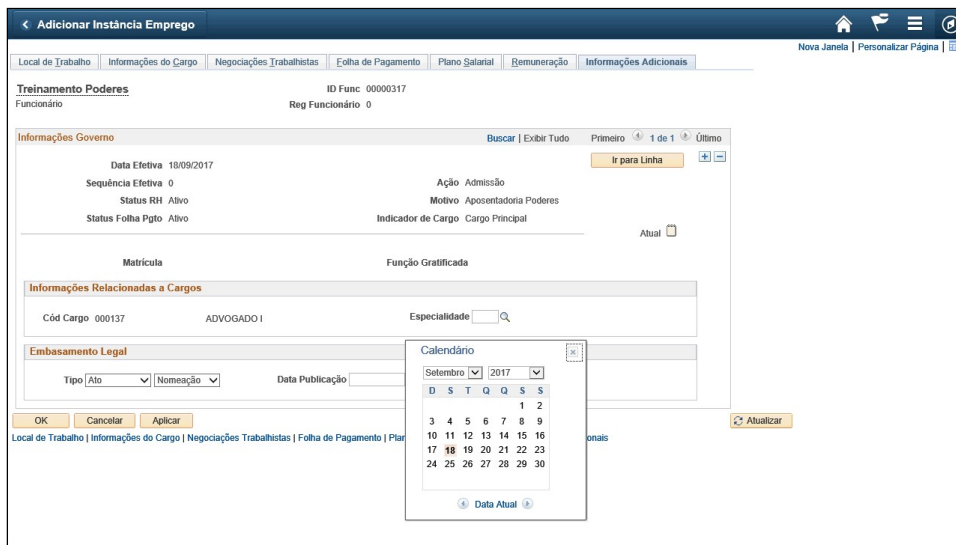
< Adicionar Instância Emprego

Nova Janela | Personalizar Página |

Local de Trabalho | Informações do Cargo | Negociações Trabalhistas | Folha de Pagamento | Plano Salarial | Remuneração | Informações Adicionais

Treinamento Poderes
Funcionário

ID Func 00000317
Reg Funcionário 0

Informações Governo

Buscar | Exibir Tudo   Primeiro 1 de 1 Último

Ir para Linha

Data Efetiva 18/09/2017
Sequência Efetiva 0
Status RH Ativo
Status Folha Pgto Ativo

Ação Admissão
Motivo Aposentadoria Poderes
Indicador de Cargo Cargo Principal

Atual

Matrícula

Função Gratificada

Informações Relacionadas a Cargos

Cód Cargo 000137   ADVOGADO I

Especialidade

Embasamento Legal

Tipo Ato   Nomeação

Data Publicação

Calendário

Setembro   2017

| D | S | T | Q | Q | S | S |
|---|---|---|---|---|---|---|
| | | | | | 1 | 2 |
| 3 | 4 | 5 | 6 | 7 | 8 | 9 |
| 10 | 11 | 12 | 13 | 14 | 15 | 16 |
| 17 | 18 | 19 | 20 | 21 | 22 | 23 |
| 24 | 25 | 26 | 27 | 28 | 29 | 30 |

Data Atual

OK   Cancelar   Aplicar

Atualizar

Local de Trabalho | Informações do Cargo | Negociações Trabalhistas | Folha de Pagamento | Plan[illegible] onais